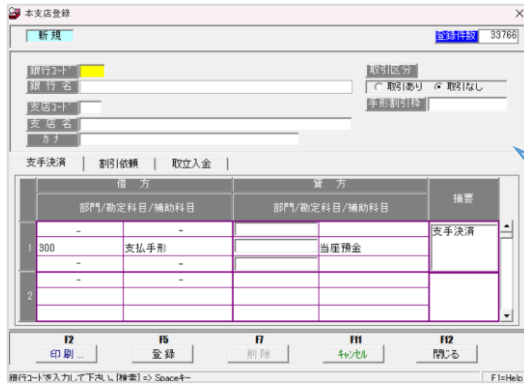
本支店登録

新規

登録件数 33766

銀行コード
銀行名
支店コード
支店名
カナ

取引区分
○ 取引あり ● 取引なし
手形割引枠

支手決済 | 割引依頼 | 取立入金 |

| | 借方 | | 貸方 | | 摘要 |
|---|---|---|---|---|---|
| | 部門/勘定科目/補助科目 | | 部門/勘定科目/補助科目 | | |
| 1 | - | - | | | 支手決済 |
| | 300 | 支払手形 | | 当座預金 | |
| | - | - | | | |
| 2 | - | - | | | |
| | | | | | |
| | - | - | | | |

F2 印刷...
F5 登録
F7 削除
F11 ｷｬﾝｾﾙ
F12 閉じる

銀行コードを入力して下さい。[検索] => Spaceキー

F1=Help